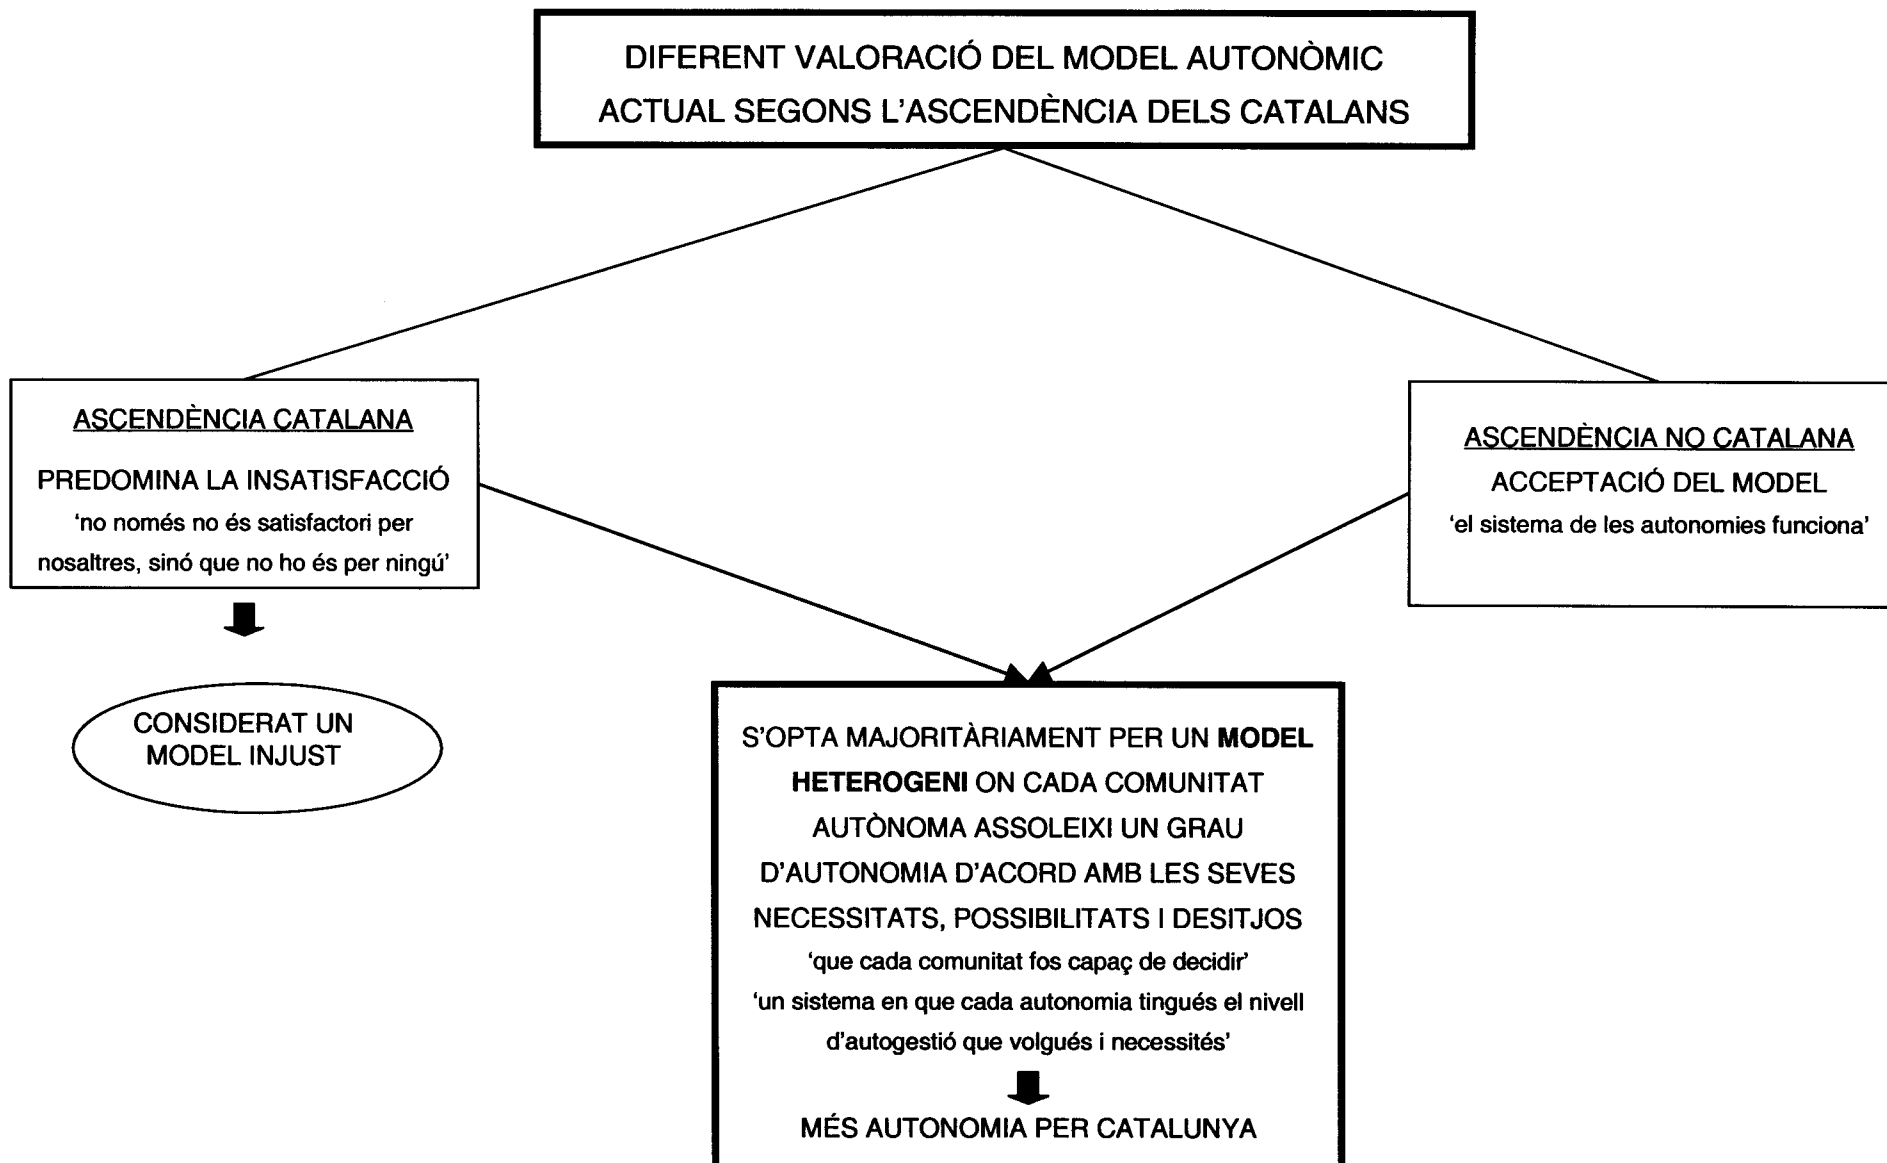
DIFERENT VALORACIÓ DEL MODEL AUTONÒMIC ACTUAL SEGONS L'ASCENDÈNCIA DELS CATALANS

ASCENDÈNCIA CATALANA

PREDOMINA LA INSATISFACCIÓ

'no només no és satisfactori per nosaltres, sinó que no ho és per ningú'

CONSIDERAT UN MODEL INJUST

ASCENDÈNCIA NO CATALANA

ACCEPTACIÓ DEL MODEL

'el sistema de les autonomies funciona'

S'OPTA MAJORITÀRIAMENT PER UN **MODEL HETEROGENI** ON CADA COMUNITAT AUTÒNOMA ASSOLEIXI UN GRAU D'AUTONOMIA D'ACORD AMB LES SEVES NECESSITATS, POSSIBILITATS I DESITJOS

'que cada comunitat fos capaç de decidir'

'un sistema en que cada autonomia tingués el nivell d'autogestió que volgués i necessités'

MÉS AUTONOMIA PER CATALUNYA